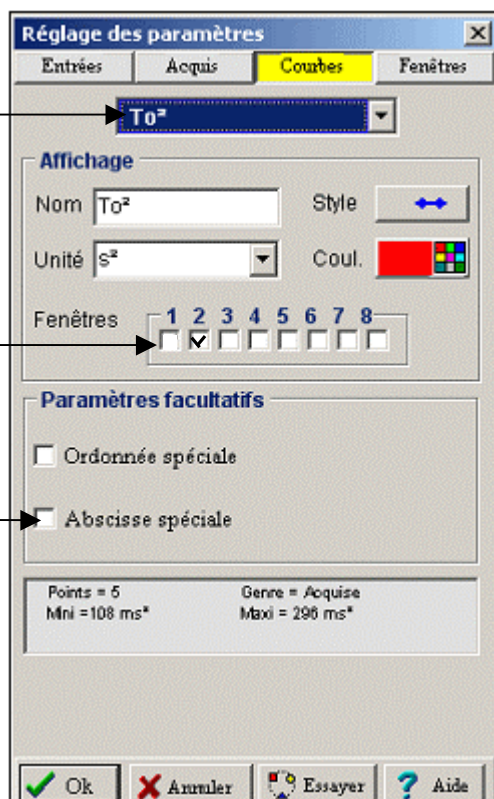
Réglage des paramètres

Entrées | Acquis | Courbes | Fenêtres

To²

Affichage

Nom To²

Style

Unité s²

Coul.

Fenêtres 1 2 3 4 5 6 7 8

Paramètres facultatifs

Ordonnée spéciale

Abscisse spéciale

Points = 5
Mini =108 ms²

Genre = Acquise
Maxi = 296 ms²

Ok
Annuler
Essayer
Aide